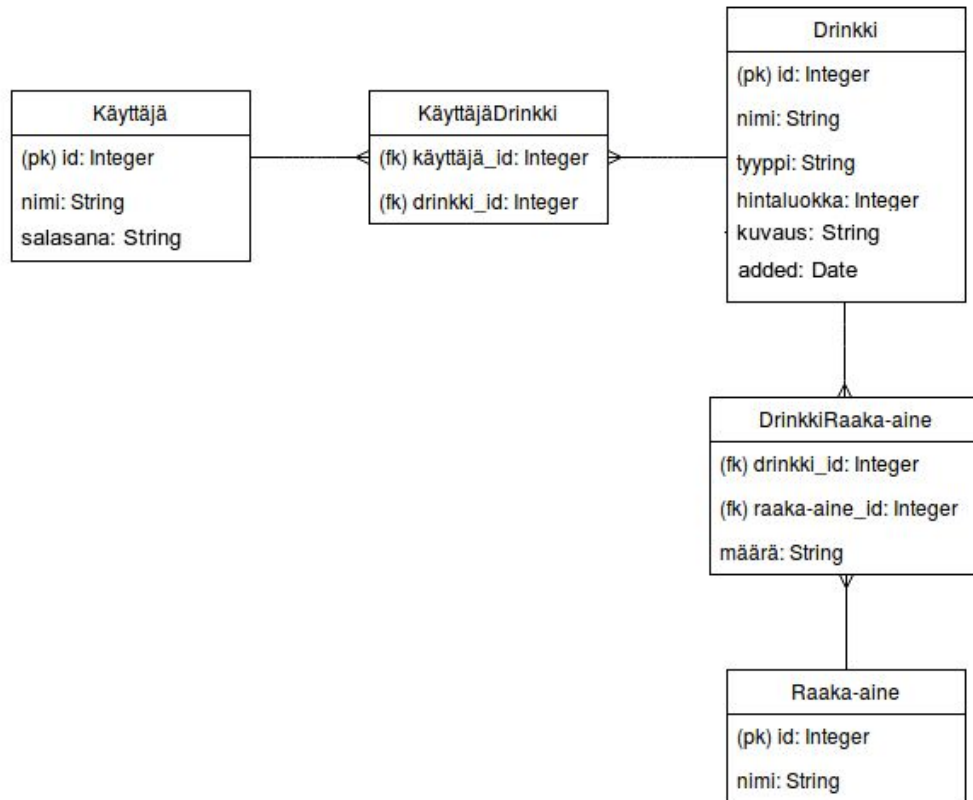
Käyttäjä
(pk) id: Integer
nimi: String
salasana: String

KäyttäjäDrinkki
(fk) käyttäjä_id: Integer
(fk) drinkki_id: Integer

Drinkki
(pk) id: Integer
nimi: String
tyyppi: String
hintaluokka: Integer
kuvaus: String
added: Date

DrinkkiRaaka-aine
(fk) drinkki_id: Integer
(fk) raaka-aine_id: Integer
määrä: String

Raaka-aine
(pk) id: Integer
nimi: String